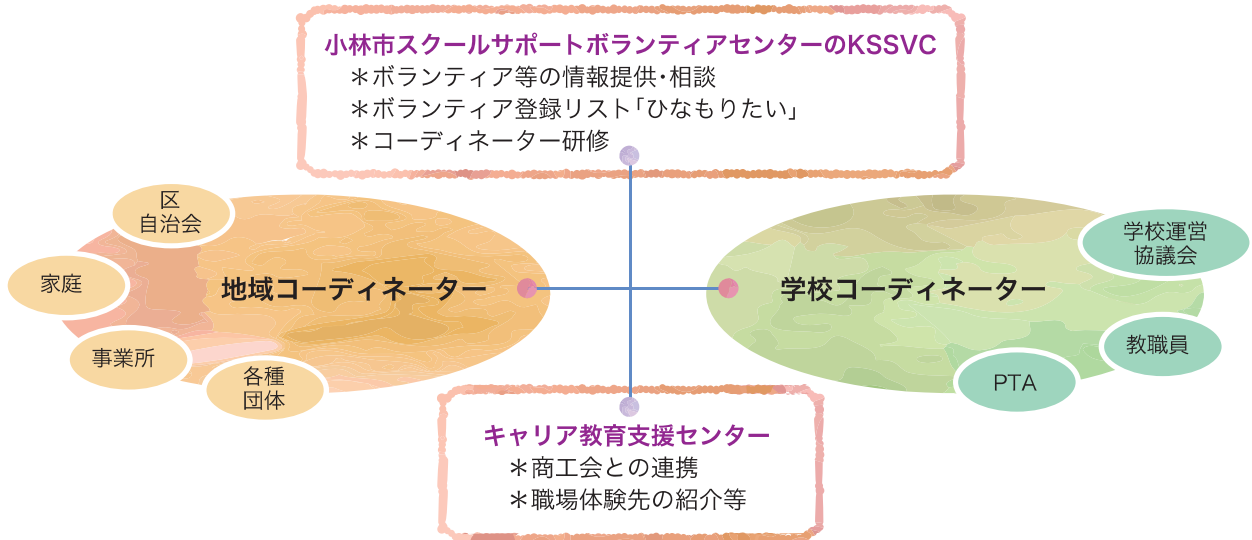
小林市スクールサポートボランティアセンターのKSSVC
＊ボランティア等の情報提供・相談
＊ボランティア登録リスト「ひなもりたい」
＊コーディネーター研修

区
自治会

家庭

事業所

各種
団体

地域コーディネーター

学校コーディネーター

学校運営
協議会

教職員

PTA

キャリア教育支援センター
＊商工会との連携
＊職場体験先の紹介等